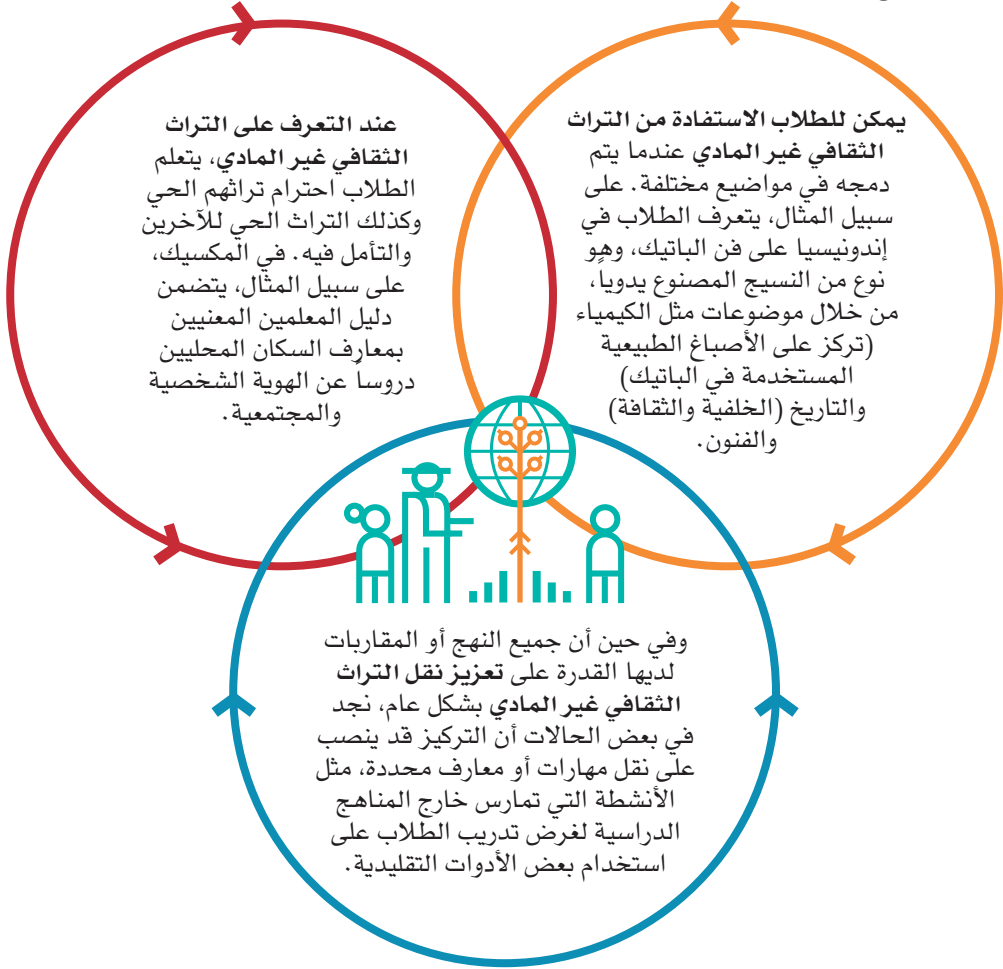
يمكن للطلاب الاستفادة من التراث الثقافي غير المادي عندما يتم دمجه في مواضيع مختلفة. على سبيل المثال، يتعرف الطلاب في إندونيسيا على فن الباتيك، وهو نوع من النسيج المصنوع يدويا، من خلال موضوعات مثل الكيمياء (تركز على الأصباغ الطبيعية المستخدمة في الباتيك) والتاريخ (الخلفية والثقافة) والفنون.

عند التعرف على التراث الثقافي غير المادي، يتعلم الطلاب احترام تراثهم الحي وكذلك التراث الحي للآخرين والتأمل فيه. في المكسيك، على سبيل المثال، يتضمن دليل المعلمين المعنيين بمعارف السكان المحليين دروسا عن الهوية الشخصية والمجتمعية.

وفي حين أن جميع النهج أو المقاربات لديها القدرة على تعزيز نقل التراث الثقافي غير المادي بشكل عام، نجد في بعض الحالات أن التركيز قد ينصب على نقل مهارات أو معارف محددة، مثل الأنشطة التي تمارس خارج المناهج الدراسية لغرض تدريب الطلاب على استخدام بعض الأدوات التقليدية.